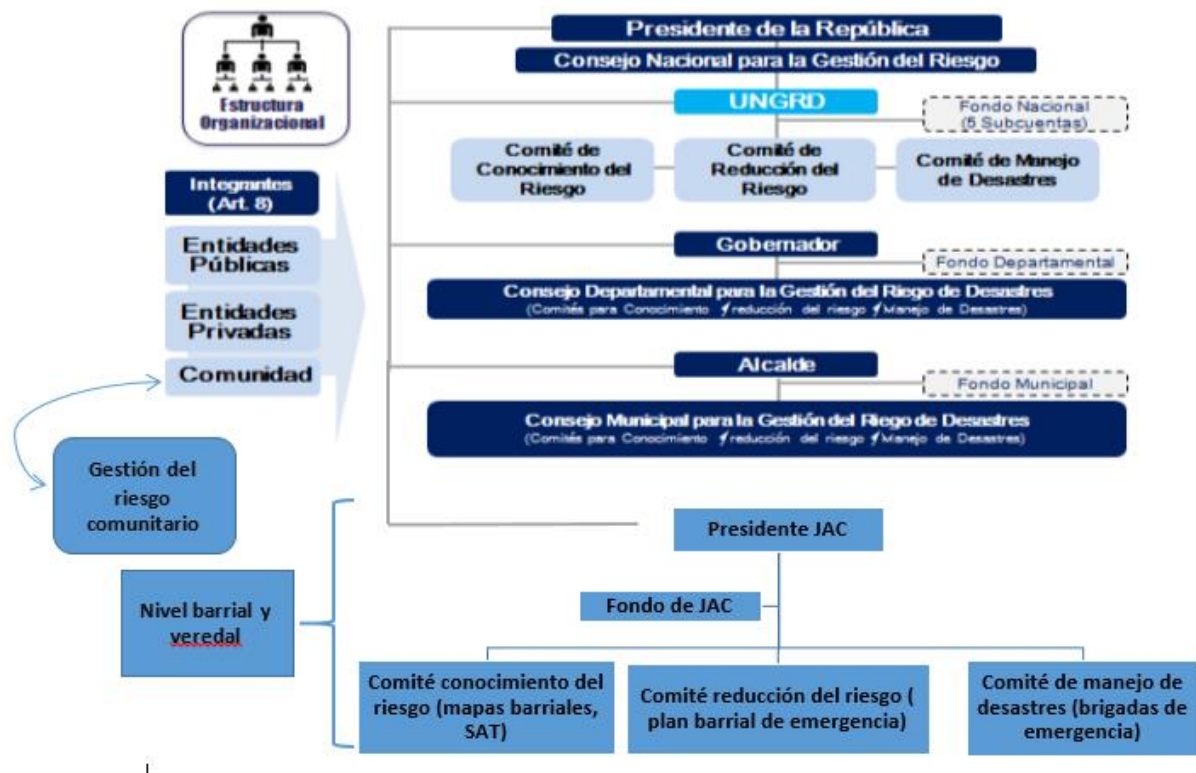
Estructura Organizacional

Presidente de la República

Consejo Nacional para la Gestión del Riesgo

UNGRD

Fondo Nacional (5 Subcuentas)

Comité de Conocimiento del Riesgo

Comité de Reducción del Riesgo

Comité de Manejo de Desastres

Integrantes (Art. 8)

Entidades Públicas

Entidades Privadas

Comunidad

Gobernador

Fondo Departamental

Consejo Departamental para la Gestión del Riego de Desastres
(Comités para Conocimiento / reducción del riesgo / Manejo de Desastres)

Alcalde

Fondo Municipal

Consejo Municipal para la Gestión del Riego de Desastres
(Comités para Conocimiento / reducción del riesgo / Manejo de Desastres)

Gestión del riesgo comunitario

Presidente JAC

Nivel barrial y veredal

Fondo de JAC

Comité conocimiento del riesgo (mapas barriales, SAT)

Comité reducción del riesgo ( plan barrial de emergencia)

Comité de manejo de desastres (brigadas de emergencia)